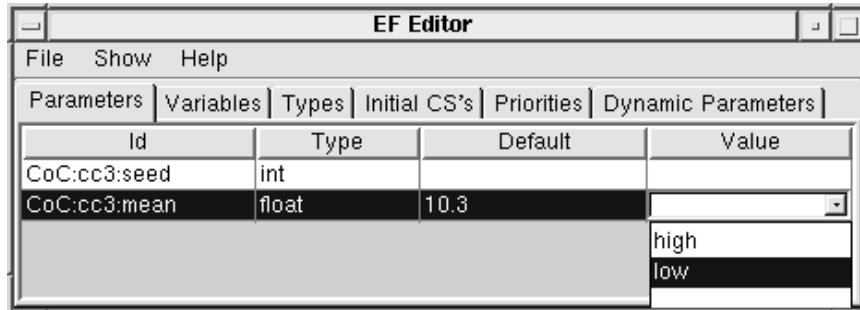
EF Editor

File Show Help

Parameters | Variables | Types | Initial CS's | Priorities | Dynamic Parameters

| Id | Type | Default | Value |
|---|---|---|---|
| CoC:cc3:seed | int | | |
| CoC:cc3:mean | float | 10.3 | |

high
low